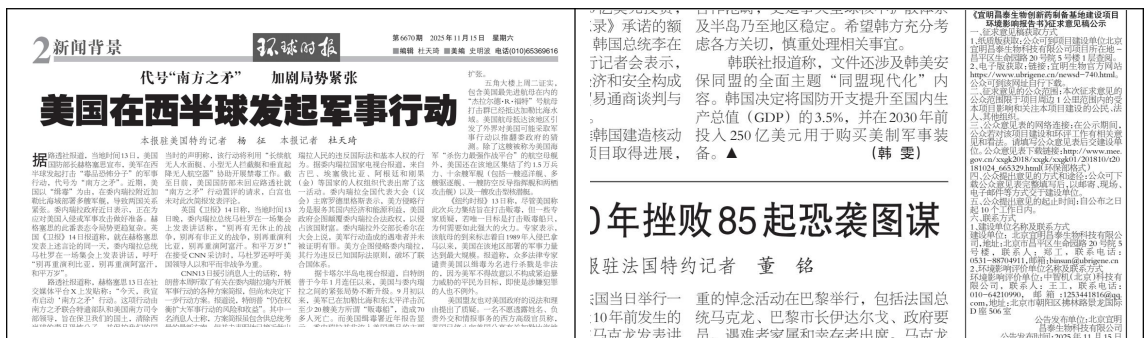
2新闻背景 环球时报 第6670期 2025年11月15日 星期六 责编辑 杜天琦 童美褀 史明波 电话(010)65369616

代号"南方之矛" 加剧局势紧张

美国在西半球发起军事行动

本报驻美国特约记者 杨征 本报记者 杜天琦

据路透社报道，当地时间13日，美国国防部长赫格塞斯宣布，美军在西半球发起打击"毒品恐怖分子"的军事行动，代号为"南方之矛"。近期，美国以"禁毒"为由，在委内瑞拉附近加勒比海域部署大量军舰，导致两国关系紧张。委内瑞拉政府日前表示，正在为应对美国入侵或军事攻击做好准备。赫格塞斯13日在社交媒体上发帖称，"南方之矛"行动的任务是保卫美国国土，清除西半球的毒品恐怖分子，保护美国免受毒品侵害。报道称，委内瑞拉方面对此表示，
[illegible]

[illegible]

韩国总统李在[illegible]记者会表示，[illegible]济和安保构成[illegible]易通商谈判与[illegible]韩国建造核动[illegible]目取得进展，

及半岛乃至地区稳定。希望韩方充分考虑各方关切，慎重处理相关事宜。

韩联社报道称，文件还涉及韩美安保同盟的全面主题"同盟现代化"内容。韩国决定将国防开支提升至国内生产总值（GDP）的3.5%，并在2030年前投入250亿美元用于购买美制军事装备。▲ （韩雯）

)年挫败85起恐袭图谋

驻法国特约记者 董铭

国当日举行一 重的悼念活动在巴黎举行，包括法国总
10年前发生的 统马克龙、巴黎市长伊达尔戈、政府要
马克龙发表讲 员、遇难者家属和幸存者出席。马克龙

《宜明昌泰生物创新药制备基地建设项目环境影响报告书》征求意见稿公示

一、征求意见稿获取方式
1.纸质版获取：公众可到项目建设单位北京宜明昌泰生物科技有限公司项目所在地——昌平区生命园路20号院5号楼1层102。
2.电子版获取：链接：宜明昌泰官方网站https://www.ubrigene.cn/newsd-740.html。
二、征求意见的公众范围：本次征求意见的公众范围为项目周边1公里范围内的全部项目影响区域内生活或者工作的公众，以及其他关注本项目的个人和单位。
三、公众意见表的网络链接：在公示期间，公众若对该项目建设和环评工作有相关意见和看法，请填写公众意见表并反馈至建设单位。公众意见表链接：http://www.mee.gov.cn/xxgk2018/xxgk/xxgk01/201810/t20181024_665329.html 环保部格式）
四、公众提出意见的方式和途径：公众可下载公众意见表完整填写后，以邮寄、现场、电子邮件等方式反馈至建设单位。
五、公众提出意见的起止时间：自公示之日起10个工作日。
六、联系方式
1.建设单位名称及联系方式
单位名称：北京宜明昌泰生物科技有限公司，地址：北京市昌平区生命园路20号院5号楼，联系人：张工，联系电话：0531-88704911，邮箱：bussan@ubrigene.cn
2.环境影响评价单位名称及联系方式
环境影响评价单位：中智国（北京）科技有限公司，联系人：王工，联系电话：010-64210990，邮箱：12534418@qq.com，地址：北京市朝阳区新华科技大厦B座306室
公告发布单位：北京宜明昌泰生物科技有限公司
公告发布时间：2025年11月15日